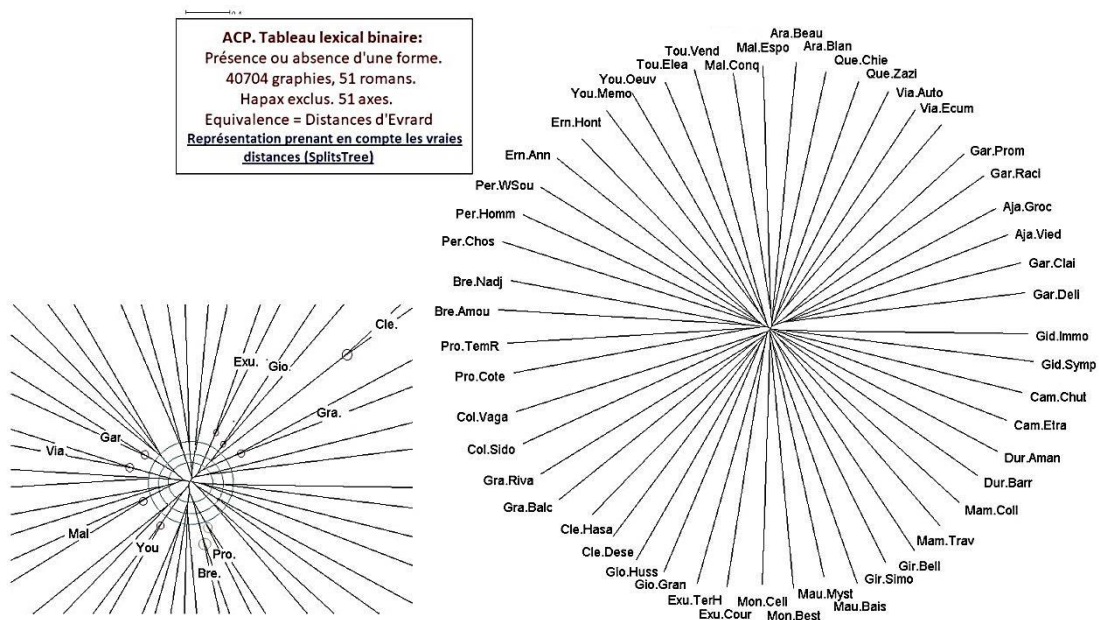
ACP. Tableau lexical binaire:
Présence ou absence d'une forme.
40704 graphies, 51 romans.
Hapax exclus. 51 axes.
Equivalence = Distances d'Evrard
Représentation prenant en compte les vraies distances (SplitsTree)

Cle.
Exu.
Gio.
Gra.
Gar.
Via.
Mal
You
Pro.
Bre.

Ara.Beau
Mal.Espo
Ara.Blan
Tou.Vend
Mal.Conq
Que.Chie
Tou.Elea
Que.Zazi
You.Oeuv
Via.Auto
You.Memo
Via.Ecum
Ern.Hont
Gar.Prom
Ern.Ann
Gar.Raci
Per.WSou
Aja.Groc
Per.Homm
Aja.Vied
Per.Chos
Gar.Clai
Bre.Nadj
Gar.Deli
Bre.Amou
Gid.Immo
Pro.TemR
Gid.Symp
Pro.Cote
Cam.Chut
Col.Vaga
Cam.Etra
Col.Sido
Dur.Aman
Gra.Riva
Dur.Barr
Gra.Balc
Mam.Coll
Cle.Hasa
Mam.Trav
Cle.Dese
Gir.Bell
Gio.Huss
Gir.Simo
Gio.Gran
Mau.Myst
Exu.TerH
Mon.Celi
Mau.Bais
Exu.Cour
Mon.Best